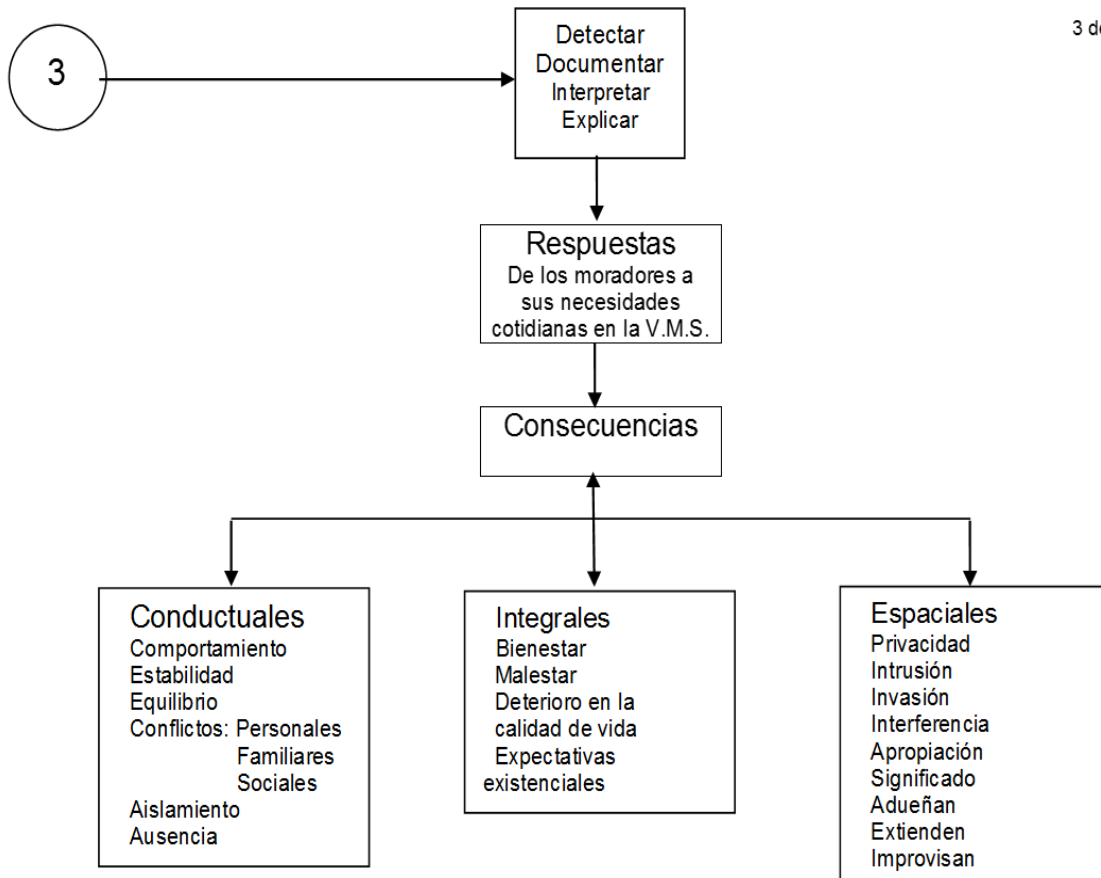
3 de

3

Detectar
Documentar
Interpretar
Explicar

Respuestas
De los moradores a sus necesidades cotidianas en la V.M.S.

Consecuencias

Conductuales
Comportamiento
Estabilidad
Equilibrio
Conflictos: Personales
Familiares
Sociales
Aislamiento
Ausencia

Integrales
Bienestar
Malestar
Deterioro en la calidad de vida
Expectativas existenciales

Espaciales
Privacidad
Intrusión
Invasión
Interferencia
Apropiación
Significado
Adueñan
Extienden
Improvisan